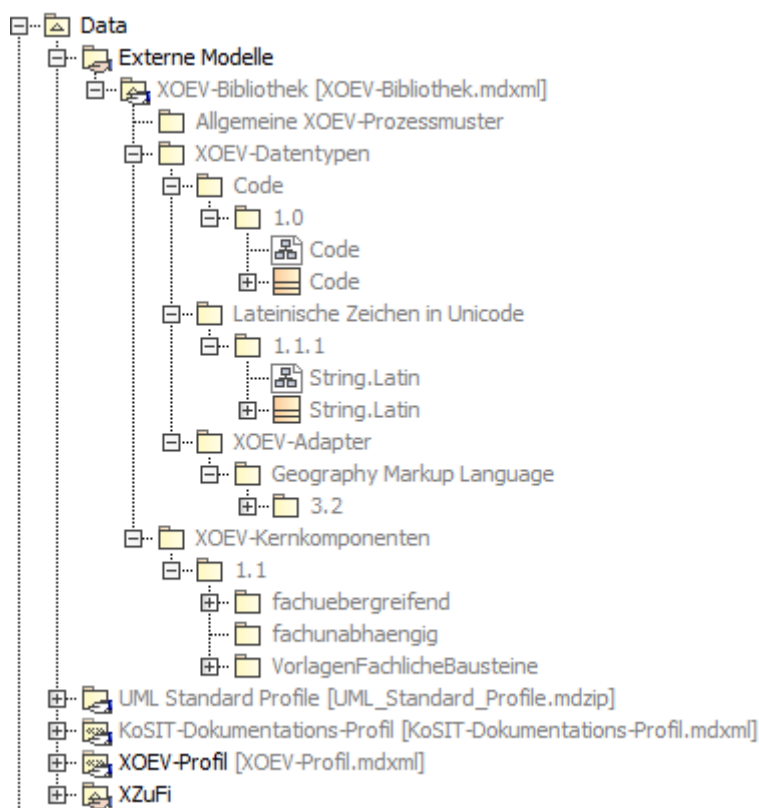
Data
Externe Modelle
XOEV-Bibliothek [XOEV-Bibliothek.mdxml]
Allgemeine XOEV-Prozessmuster
XOEV-Datentypen
Code
1.0
Code
Code
Lateinische Zeichen in Unicode
1.1.1
String.Latin
String.Latin
XOEV-Adapter
Geography Markup Language
3.2
XOEV-Kernkomponenten
1.1
fachuebergreifend
fachunabhaengig
VorlagenFachlicheBausteine
UML Standard Profile [UML_Standard_Profile.mdzip]
KoSIT-Dokumentations-Profil [KoSIT-Dokumentations-Profil.mdxml]
XOEV-Profil [XOEV-Profil.mdxml]
XZuFi